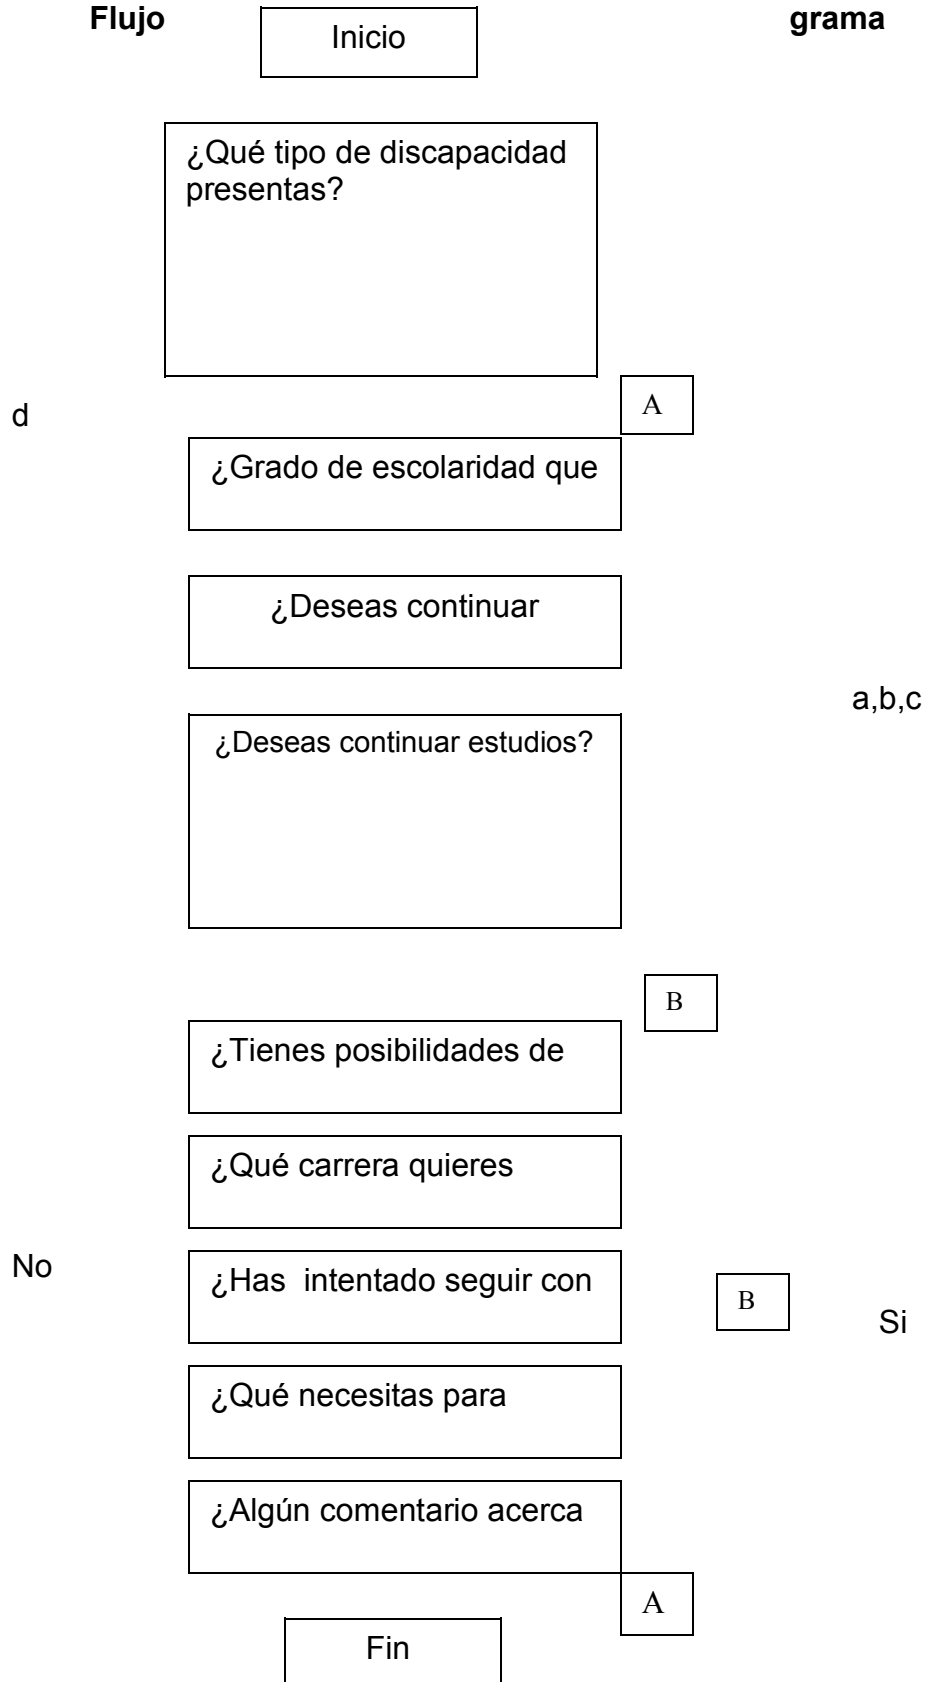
Flujo

Inicio

grama

¿Qué tipo de discapacidad presentas?

d

A

¿Grado de escolaridad que

¿Deseas continuar

a,b,c

¿Deseas continuar estudios?

B

¿Tienes posibilidades de

¿Qué carrera quieres

No

¿Has intentado seguir con

B

Si

¿Qué necesitas para

¿Algún comentario acerca

A

Fin